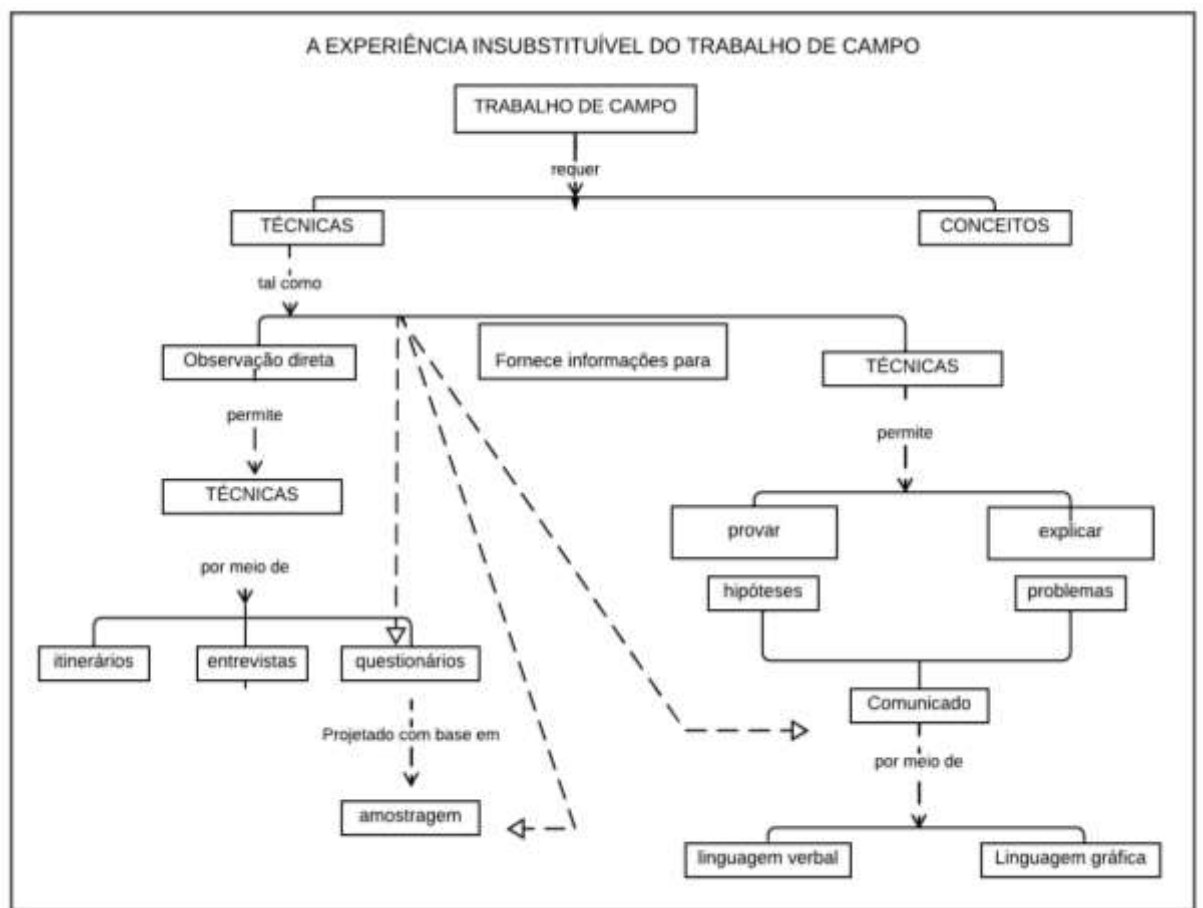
A EXPERIÊNCIA INSUBSTITUÍVEL DO TRABALHO DE CAMPO

TRABALHO DE CAMPO

requer

TÉCNICAS

CONCEITOS

tal como

Observação direta

Fornece informações para

TÉCNICAS

permite

TÉCNICAS

permite

provar

explicar

hipóteses

problemas

por meio de

itinerários

entrevistas

questionários

Comunicado

Projetado com base em

por meio de

amostragem

linguagem verbal

Linguagem gráfica